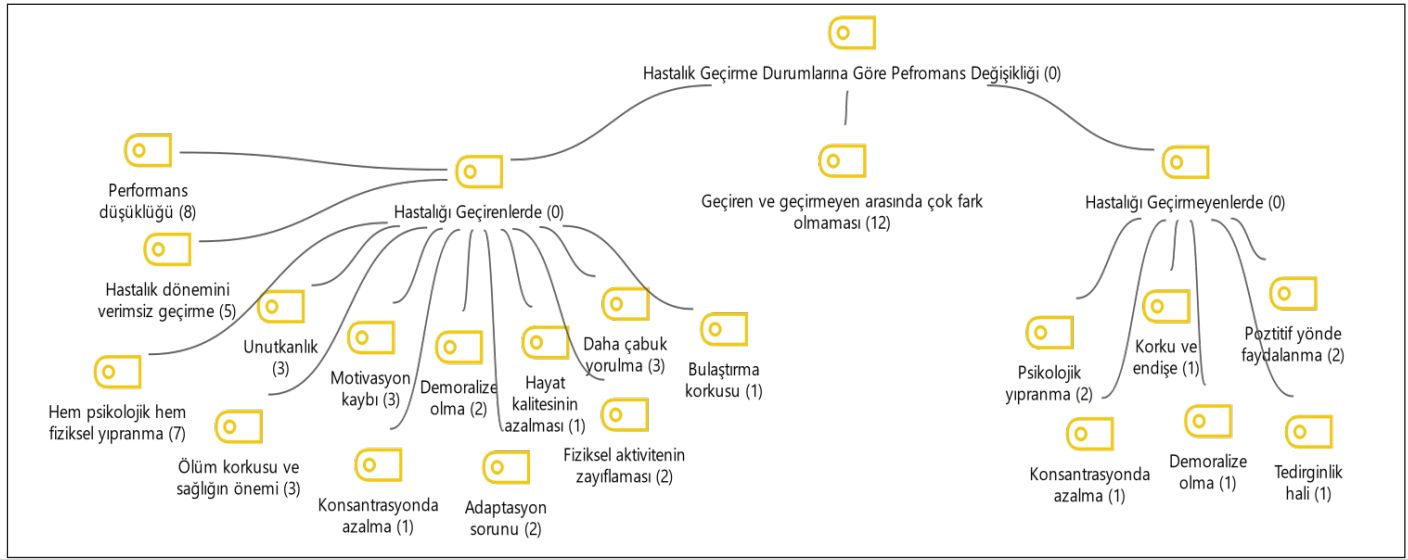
Hastalık Geçirme Durumlarına Göre Pefromans Değişikliği (0)

Hastalığı Geçirenlerde (0)

Performans düşüklüğü (8)

Hastalık dönemini verimsiz geçirme (5)

Hem psikolojik hem fiziksel yıpranma (7)

Unutkanlık (3)

Ölüm korkusu ve sağlığın önemi (3)

Motivasyon kaybı (3)

Konsantrasyonda azalma (1)

Demoralize olma (2)

Adaptasyon sorunu (2)

Hayat kalitesinin azalması (1)

Daha çabuk yorulma (3)

Fiziksel aktivitenin zayıflaması (2)

Bulaştırma korkusu (1)

Geçiren ve geçirmeyen arasında çok fark olmaması (12)

Hastalığı Geçirmeyenlerde (0)

Psikolojik yıpranma (2)

Korku ve endişe (1)

Poztitif yönde faydalanma (2)

Konsantrasyonda azalma (1)

Demoralize olma (1)

Tedirginlik hali (1)